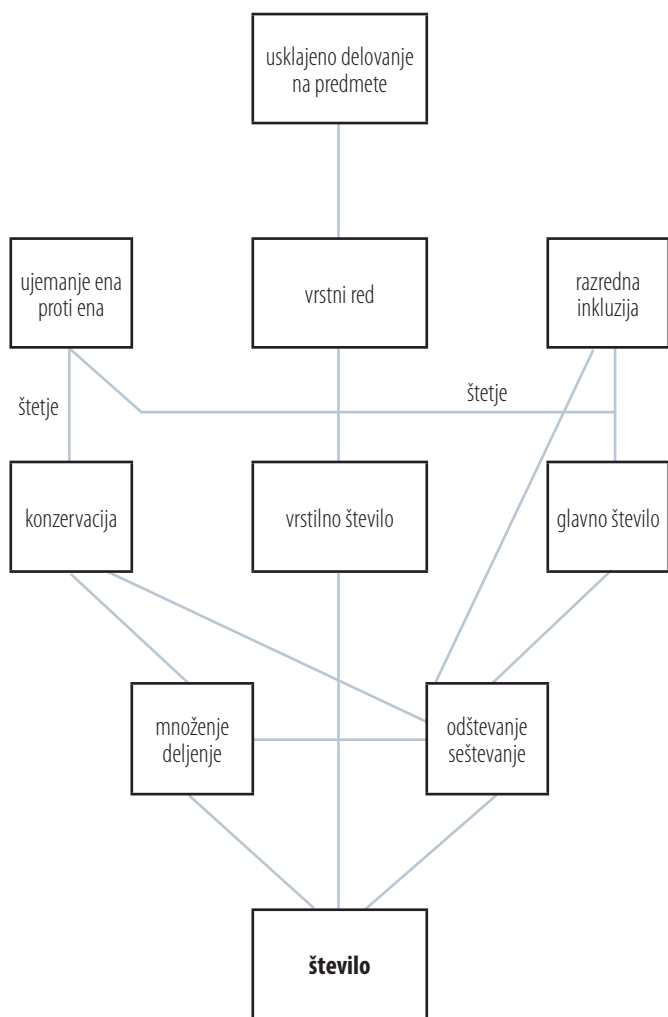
usklajeno delovanje na predmete

ujemanje ena proti ena

vrstni red

razredna inkluzija

štetje

štetje

konzervacija

vrstilno število

glavno število

množenje deljenje

odštevanje seštevanje

**število**